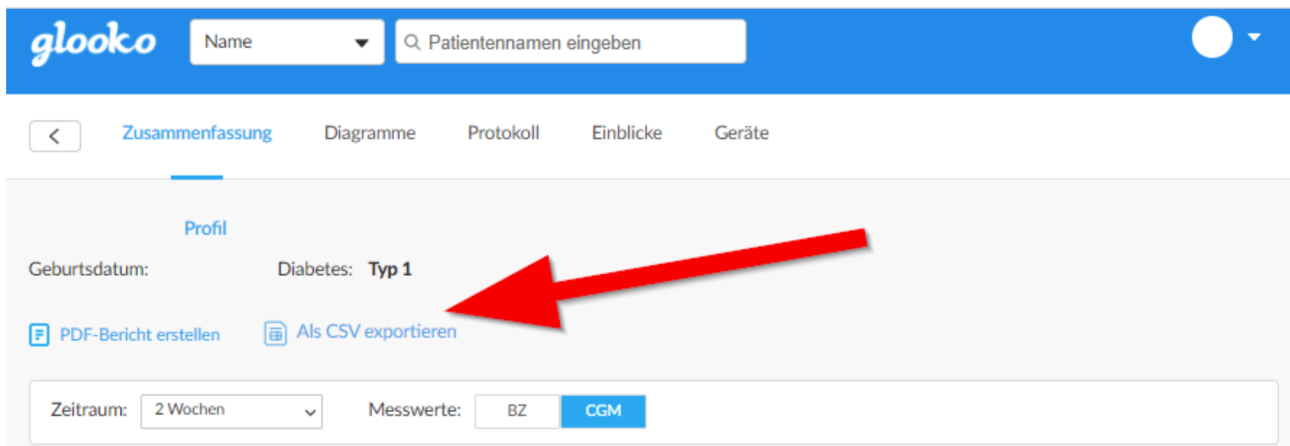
glooko

Name

Patientennamen eingeben

Zusammenfassung Diagramme Protokoll Einblicke Geräte

Profil

Geburtsdatum:

Diabetes: Typ 1

PDF-Bericht erstellen

Als CSV exportieren

Zeitraum: 2 Wochen

Messwerte: BZ CGM